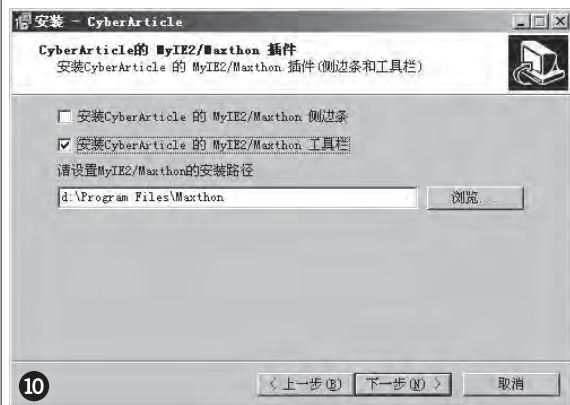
安装 - CyberArticle

CyberArticle的 MyIE2/Maxthon 插件
安装CyberArticle 的 MyIE2/Maxthon 插件(侧边条和工具栏)

☐ 安装CyberArticle 的 MyIE2/Maxthon 侧边条

☑ 安装CyberArticle 的 MyIE2/Maxthon 工具栏

请设置MyIE2/Maxthon的安装路径

d:\Program Files\Maxthon

浏览...

10

< 上一步(B)　下一步(N) >　取消